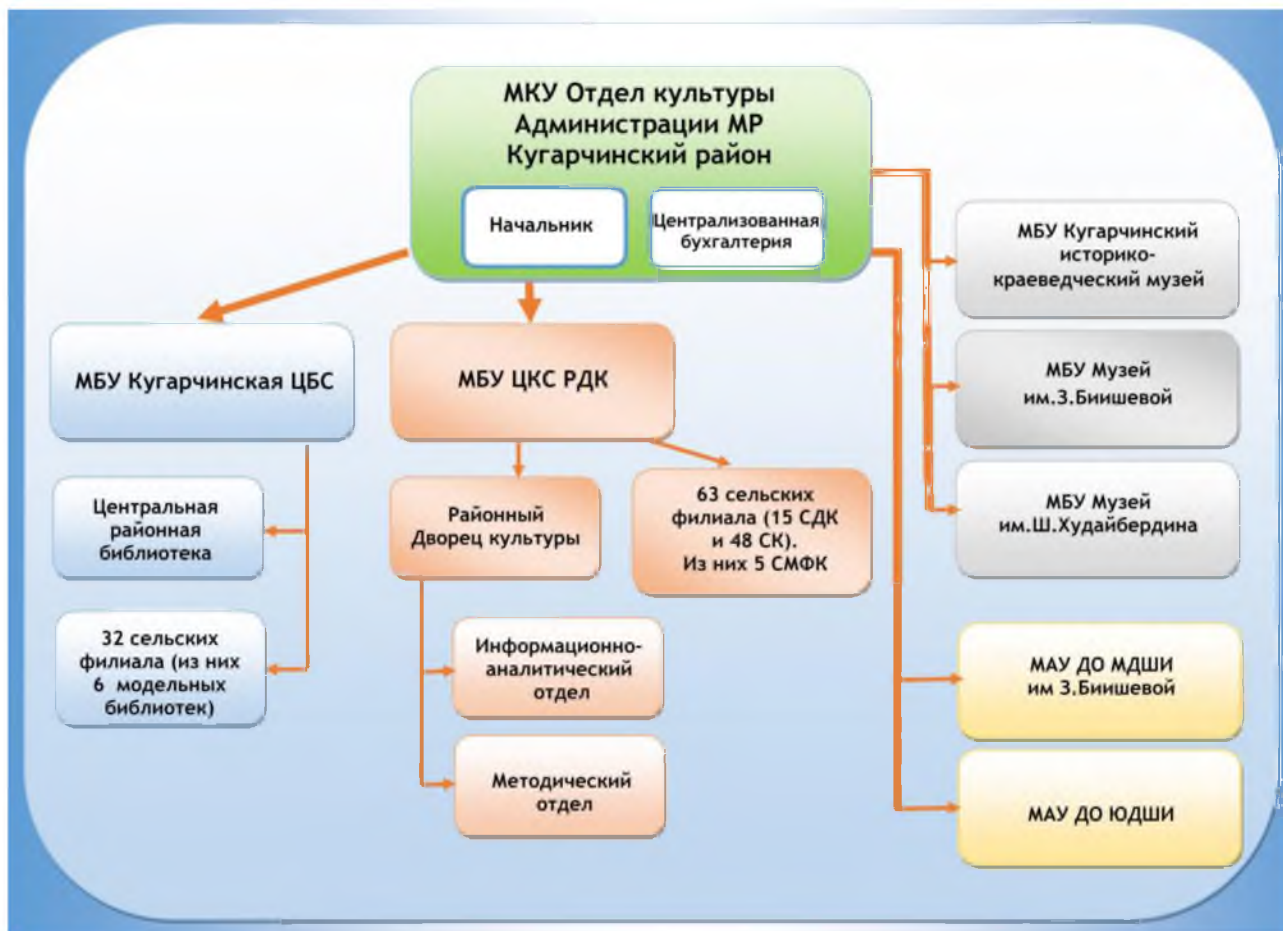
МКУ Отдел культуры Администрации МР Кугарчинский район

Начальник

Централизованная бухгалтерия

МБУ Кугарчинская ЦБС

Центральная районная библиотека

32 сельских филиала (из них 6 модельных библиотек)

МБУ ЦКС РДК

Районный Дворец культуры

63 сельских филиала (15 СДК и 48 СК). Из них 5 СМФК

Информационно-аналитический отдел

Методический отдел

МБУ Кугарчинский историко-краеведческий музей

МБУ Музей им.З.Биишевой

МБУ Музей им.Ш.Худайбердина

МАУ ДО МДШИ им З.Биишевой

МАУ ДО ЮДШИ